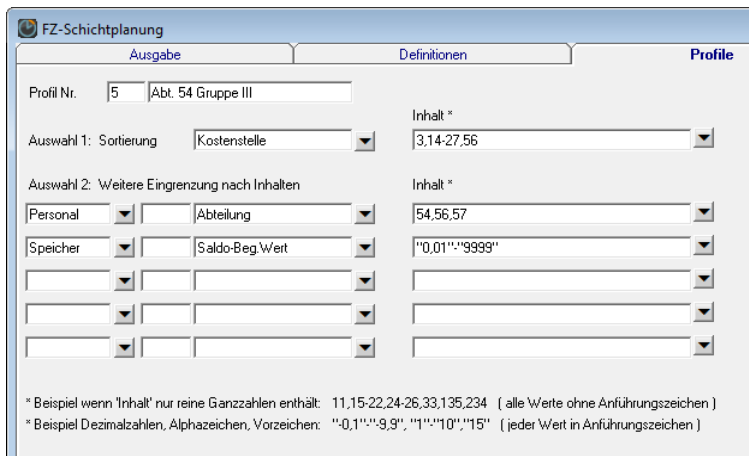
FZ-Schichtplanung

Ausgabe | Definitionen | Profile

Profil Nr. 5 Abt. 54 Gruppe III

Inhalt *

Auswahl 1: Sortierung Kostenstelle 3,14-27,56

Auswahl 2: Weitere Eingrenzung nach Inhalten Inhalt *

Personal Abteilung 54,56,57

Speicher Saldo-Beg.Wert "0,01"-"9999"

* Beispiel wenn 'Inhalt' nur reine Ganzzahlen enthält: 11,15-22,24-26,33,135,234 ( alle Werte ohne Anführungszeichen )

* Beispiel Dezimalzahlen, Alphazeichen, Vorzeichen: "-0,1"-"9,9", "1"-"10","15" ( jeder Wert in Anführungszeichen )